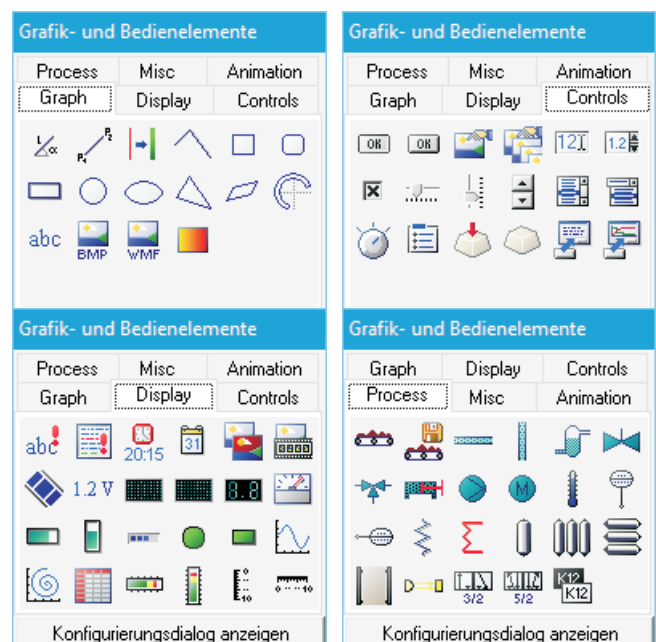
Grafik- und Bedienelemente

| Process | Misc | Animation |
|---|---|---|
| Graph | Display | Controls |

abc BMP WMF

Grafik- und Bedienelemente

| Process | Misc | Animation |
|---|---|---|
| Graph | Display | Controls |

OK OK 12 1.2

Grafik- und Bedienelemente

| Process | Misc | Animation |
|---|---|---|
| Graph | Display | Controls |

abc 20:15 31 1.2 V 8.8

Konfigurierungsdialog anzeigen

Grafik- und Bedienelemente

| Graph | Display | Controls |
|---|---|---|
| Process | Misc | Animation |

M 3/2 5/2 K12 K12

Konfigurierungsdialog anzeigen